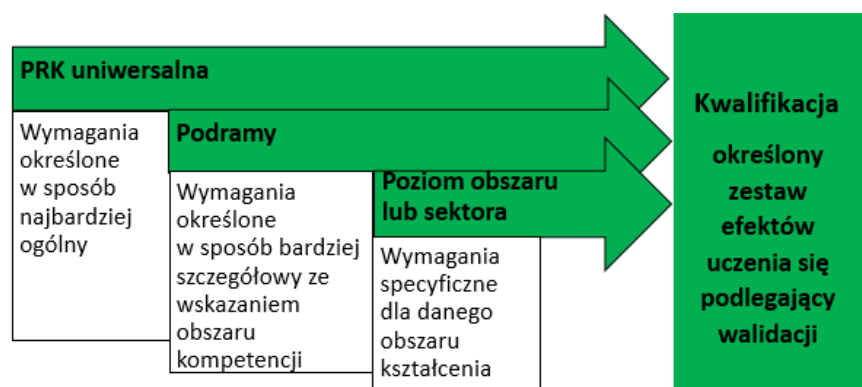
PRK uniwersalna

Wymagania określone w sposób najbardziej ogólny

Podramy

Wymagania określone w sposób bardziej szczegółowy ze wskazaniem obszaru kompetencji

Poziom obszaru lub sektora

Wymagania specyficzne dla danego obszaru kształcenia

Kwalifikacja

określony zestaw efektów uczenia się podlegający walidacji